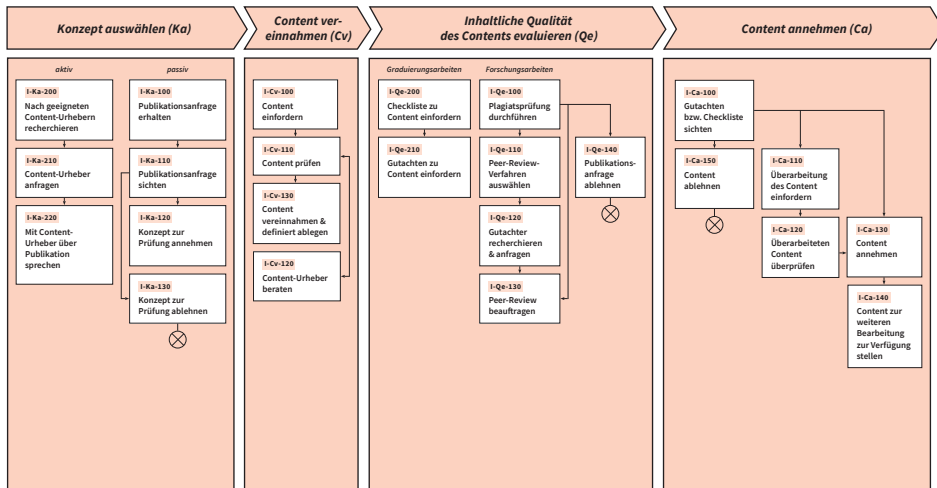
Konzept auswählen (Ka)

Content vereinnahmen (Cv)

Inhaltliche Qualität des Contents evaluieren (Qe)

Content annehmen (Ca)

aktiv

passiv

I-Ka-200
Nach geeigneten Content-Urhebern recherchieren

I-Ka-210
Content-Urheber anfragen

I-Ka-220
Mit Content-Urheber über Publikation sprechen

I-Ka-100
Publikationsanfrage erhalten

I-Ka-110
Publikationsanfrage sichten

I-Ka-120
Konzept zur Prüfung annehmen

I-Ka-130
Konzept zur Prüfung ablehnen

I-Cv-100
Content einfordern

I-Cv-110
Content prüfen

I-Cv-130
Content vereinnahmen & definiert ablegen

I-Cv-120
Content-Urheber beraten

Graduierungsarbeiten

Forschungsarbeiten

I-Qe-200
Checkliste zu Content einfordern

I-Qe-210
Gutachten zu Content einfordern

I-Qe-100
Plagiatsprüfung durchführen

I-Qe-110
Peer-Review-Verfahren auswählen

I-Qe-120
Gutachter recherchieren & anfragen

I-Qe-130
Peer-Review beauftragen

I-Qe-140
Publikationsanfrage ablehnen

I-Ca-100
Gutachten bzw. Checkliste sichten

I-Ca-150
Content ablehnen

I-Ca-110
Überarbeitung des Content einfordern

I-Ca-120
Überarbeiteten Content überprüfen

I-Ca-130
Content annehmen

I-Ca-140
Content zur weiteren Bearbeitung zur Verfügung stellen